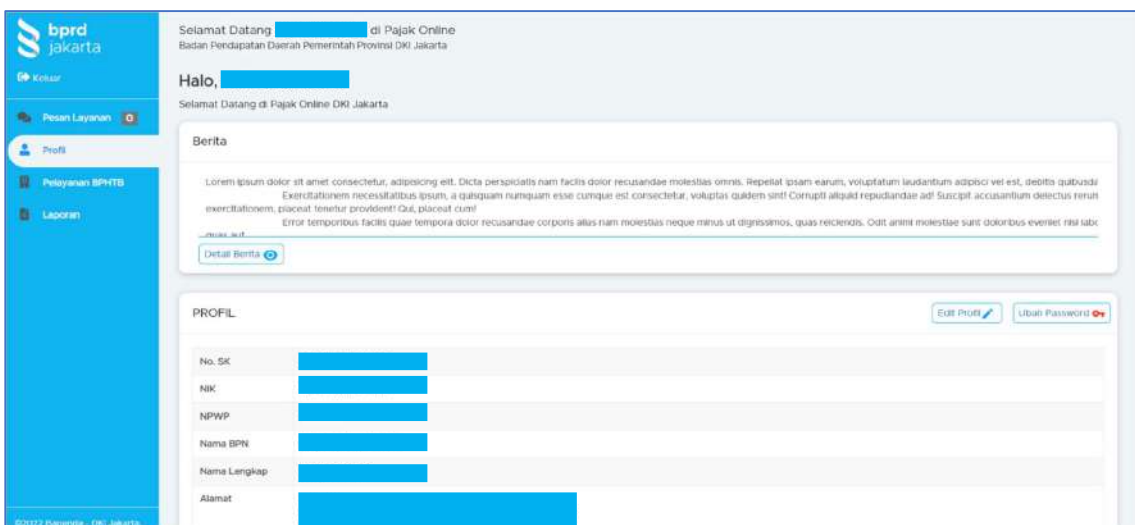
bprd jakarta

Keluar

Pesan Layanan 0

Profil

Pelayanan BPHTB

Laporan

©2022 Bapenda - DKI Jakarta

Selamat Datang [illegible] di Pajak Online
Badan Pendapatan Daerah Pemerintah Provinsi DKI Jakarta

Halo, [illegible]

Selamat Datang di Pajak Online DKI Jakarta

Berita

Lorem ipsum dolor sit amet consectetur, adipisicing elit. Dicta perspiciatis nam facilis dolor recusandae molestias omnis. Repellat ipsam earum, voluptatum laudantium adipisci vel est, debitis quibusdam Exercitationem necessitatibus ipsum, a quisquam numquam esse cumque est consectetur, voluptas quidem sint! Corrupti aliquid repudiandae ad! Suscipit accusantium delectus rerum exercitationem, placeat tenetur provident! Qui, placeat cum!
Error temporibus facilis quae tempora dolor recusandae corporis alias nam molestias neque minus ut dignissimos, quas reiciendis. Odit animi molestiae sunt doloribus eveniet nisi labo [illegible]

Detail Berita

PROFIL

Edit Profil

Ubah Password

| No. SK | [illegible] |
|---|---|
| NIK | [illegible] |
| NPWP | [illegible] |
| Nama BPN | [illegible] |
| Nama Lengkap | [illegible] |
| Alamat | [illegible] |